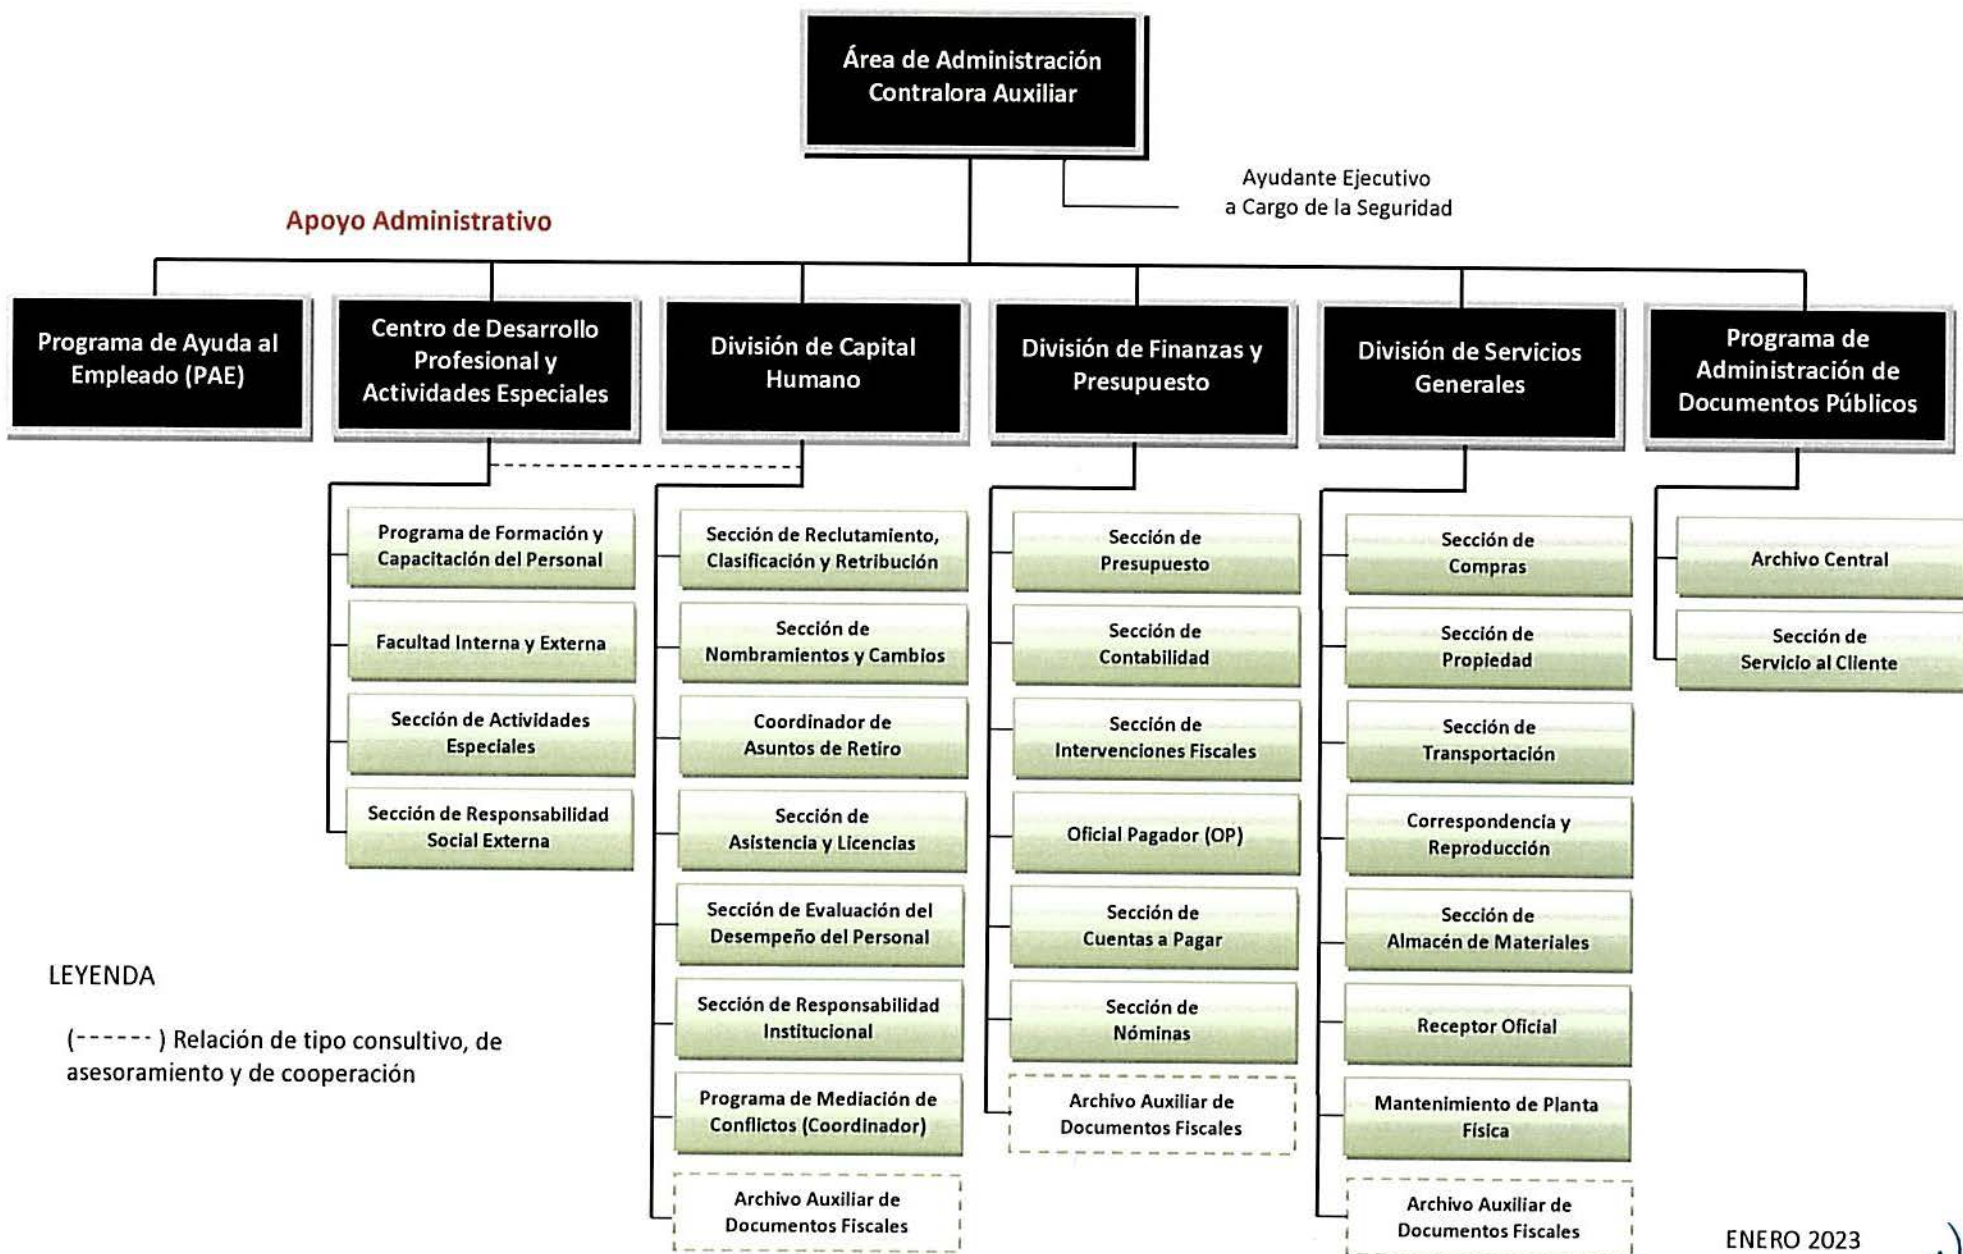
Área de Administración
Contralora Auxiliar

Ayudante Ejecutivo
a Cargo de la Seguridad

Apoyo Administrativo

Programa de Ayuda al Empleado (PAE)

Centro de Desarrollo Profesional y Actividades Especiales

División de Capital Humano

División de Finanzas y Presupuesto

División de Servicios Generales

Programa de Administración de Documentos Públicos

Programa de Formación y Capacitación del Personal

Facultad Interna y Externa

Sección de Actividades Especiales

Sección de Responsabilidad Social Externa

Sección de Reclutamiento, Clasificación y Retribución

Sección de Nombramientos y Cambios

Coordinador de Asuntos de Retiro

Sección de Asistencia y Licencias

Sección de Evaluación del Desempeño del Personal

Sección de Responsabilidad Institucional

Programa de Mediación de Conflictos (Coordinador)

Archivo Auxiliar de Documentos Fiscales

Sección de Presupuesto

Sección de Contabilidad

Sección de Intervenciones Fiscales

Oficial Pagador (OP)

Sección de Cuentas a Pagar

Sección de Nóminas

Archivo Auxiliar de Documentos Fiscales

Sección de Compras

Sección de Propiedad

Sección de Transportación

Correspondencia y Reproducción

Sección de Almacén de Materiales

Receptor Oficial

Mantenimiento de Planta Física

Archivo Auxiliar de Documentos Fiscales

Archivo Central

Sección de Servicio al Cliente

LEYENDA

(------) Relación de tipo consultivo, de asesoramiento y de cooperación

ENERO 2023